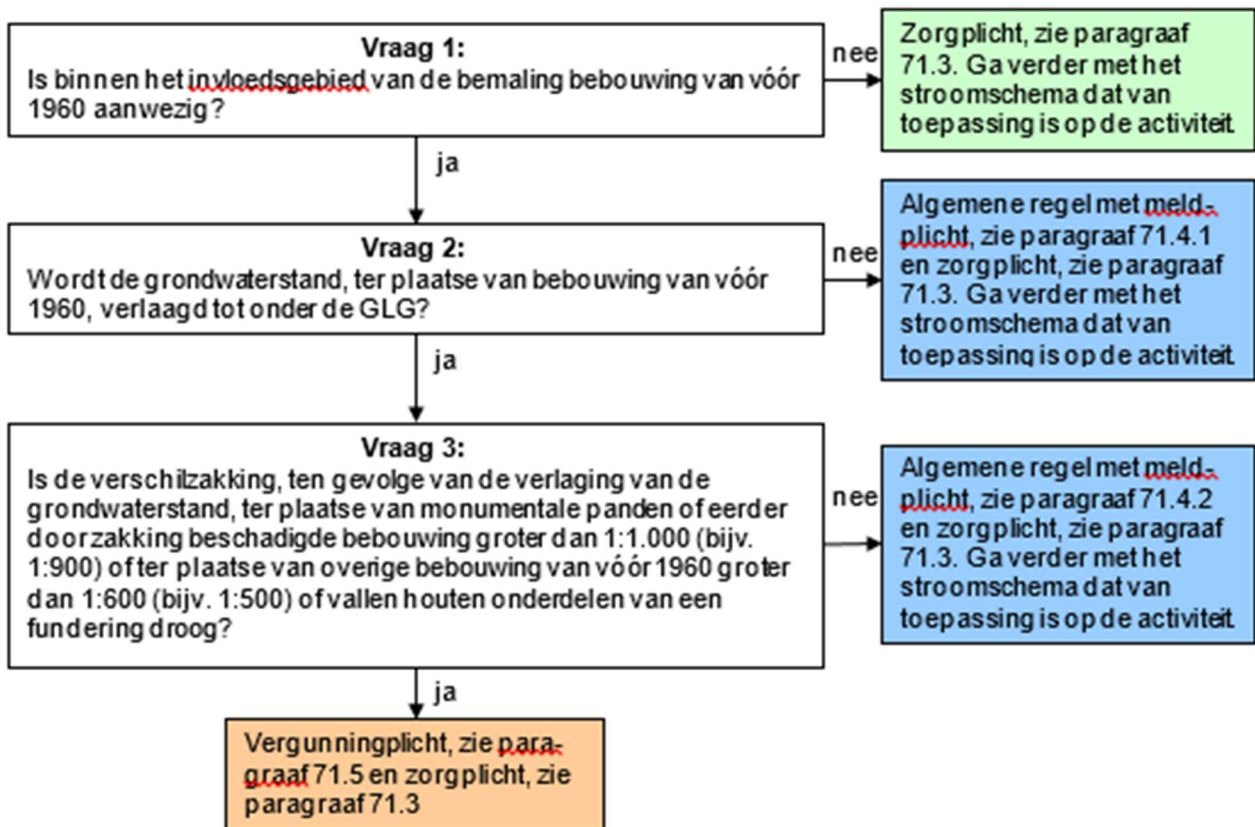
**Vraag 1:**
Is binnen het invloedsgebied van de bemaling bebouwing van vóór 1960 aanwezig?

nee

Zorgplicht, zie paragraaf 71.3. Ga verder met het stroomschema dat van toepassing is op de activiteit.

ja

**Vraag 2:**
Wordt de grondwaterstand, ter plaatse van bebouwing van vóór 1960, verlaagd tot onder de GLG?

nee

Algemene regel met meldplicht, zie paragraaf 71.4.1 en zorgplicht, zie paragraaf 71.3. Ga verder met het stroomschema dat van toepassing is op de activiteit.

ja

**Vraag 3:**
Is de verschilzakking, ten gevolge van de verlaging van de grondwaterstand, ter plaatse van monumentale panden of eerder doorzakking beschadigde bebouwing groter dan 1:1.000 (bijv. 1:900) of ter plaatse van overige bebouwing van vóór 1960 groter dan 1:600 (bijv. 1:500) of vallen houten onderdelen van een fundering droog?

nee

Algemene regel met meldplicht, zie paragraaf 71.4.2 en zorgplicht, zie paragraaf 71.3. Ga verder met het stroomschema dat van toepassing is op de activiteit.

ja

Vergunningplicht, zie paragraaf 71.5 en zorgplicht, zie paragraaf 71.3